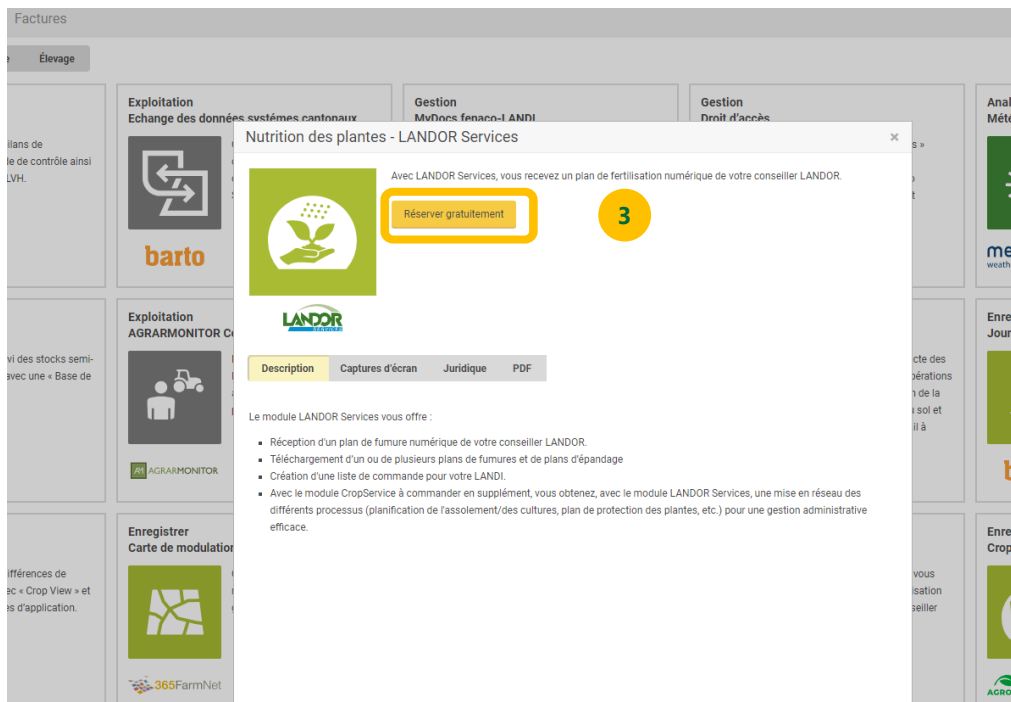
Factures

e Élevage

ilans de
le de contrôle ainsi
LVH.

Exploitation
Echange des données systèmes cantonaux

barto

Gestion
MyDocs fenaco-LANDI

Gestion
Droit d'accès

s »

o
t

Anal
Mété

me
weath

Nutrition des plantes - LANDOR Services

×

Avec LANDOR Services, vous recevez un plan de fertilisation numérique de votre conseiller LANDOR.

Réserver gratuitement

3

LANDOR

vi des stocks semi-
avec une « Base de

Exploitation
AGRARMONITOR C

AGRARMONITOR

cte des
pérations
n de la
sol et
il à

Enre
Jour

b

Description | Captures d'écran | Juridique | PDF

Le module LANDOR Services vous offre :

- Réception d'un plan de fumure numérique de votre conseiller LANDOR.
- Téléchargement d'un ou de plusieurs plans de fumures et de plans d'épandage
- Création d'une liste de commande pour votre LANDI.
- Avec le module CropService à commander en supplément, vous obtenez, avec le module LANDOR Services, une mise en réseau des différents processus (planification de l'assolement/des cultures, plan de protection des plantes, etc.) pour une gestion administrative efficace.

ifférences de
ec « Crop View » et
es d'application.

Enregistrer
Carte de modulation

365FarmNet

vous
isation
seiller

Enre
Crop

AGRO